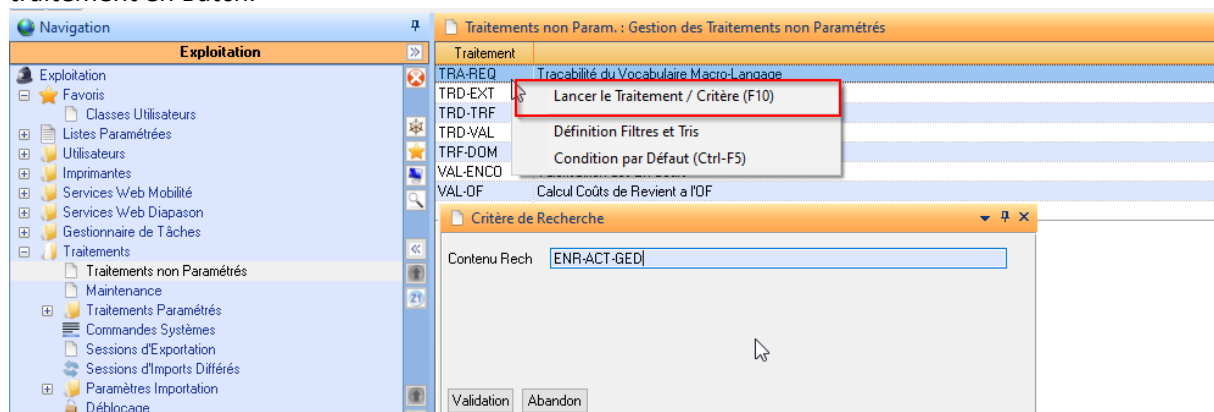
traitement en batch.

Navigation

Exploitation

Exploitation
Favoris
Classes Utilisateurs
Listes Paramétrées
Utilisateurs
Imprimantes
Services Web Mobilité
Services Web Diapason
Gestionnaire de Tâches
Traitements
Traitements non Paramétrés
Maintenance
Traitements Paramétrés
Commandes Systèmes
Sessions d'Exportation
Sessions d'Imports Différés
Paramètres Importation
Déblocage

Traitements non Param. : Gestion des Traitements non Paramétrés

| Traitement | |
|---|---|
| TRA-REQ | Traçabilité du Vocabulaire Macro-Langage |
| TRD-EXT | |
| TRD-TRF | |
| TRD-VAL | |
| TRF-DOM | |
| VAL-ENCO | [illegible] |
| VAL-OF | Calcul Coûts de Revient a l'OF |

Lancer le Traitement / Critère (F10)
Définition Filtres et Tris
Condition par Défaut (Ctrl-F5)

Critère de Recherche

Contenu Rech ENR-ACT-GED

Validation Abandon